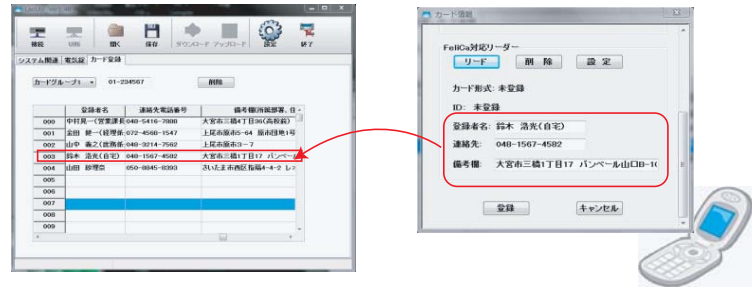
接続 切断 開く 保存 ダウンロード アップロード 設定 終了

システム関連 電気錠 カード登録

カードグループ1 01-234567 削除

| | 登録者名 | 連絡先電話番号 | 備考欄(所属部署、住 |
|---|---|---|---|
| 000 | 中村晃一(営業課長) | 048-5416-7888 | 大宮市三橋4丁目36(高校前) |
| 001 | 金田 統一(経理係) | 072-4568-1547 | 上尾市原市5-64 原市団地1号 |
| 002 | 山中 薫之(世務係) | 048-3214-7562 | 上尾市原市3-7 |
| 003 | 鈴木 浩光(自宅) | 048-1567-4582 | 大宮市三橋1丁目17 パンベール |
| 004 | 山田 紗理奈 | 050-8845-8393 | さいたま市西区指扇4-4-2 レス |
| 005 | | | |
| 006 | | | |
| 007 | | | |
| 008 | | | |
| 009 | | | |

カード情報

FeliCa対応リーダー

リード 削除 設定

カード形式: 未登録

ID: 未登録

登録者名: 鈴木 浩光(自宅)

連絡先: 048-1567-4582

備考欄: 大宮市三橋1丁目17 パンベール山口B-10

登録 キャンセル